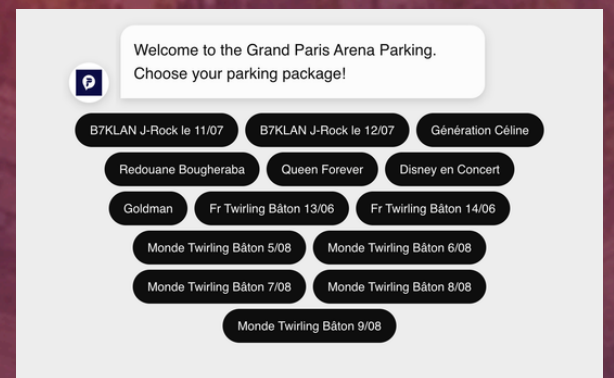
Welcome to the Grand Paris Arena Parking. Choose your parking package!

B7KLAN J-Rock le 11/07
B7KLAN J-Rock le 12/07
Génération Céline
Redouane Bougheraba
Queen Forever
Disney en Concert
Goldman
Fr Twirling Bâton 13/06
Fr Twirling Bâton 14/06
Monde Twirling Bâton 5/08
Monde Twirling Bâton 6/08
Monde Twirling Bâton 7/08
Monde Twirling Bâton 8/08
Monde Twirling Bâton 9/08